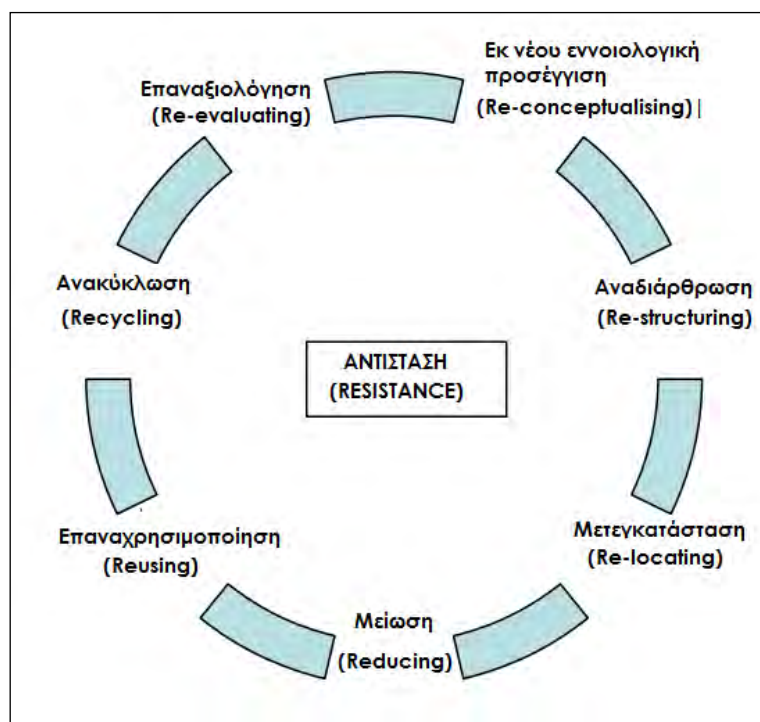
Επαναξιολόγηση
(Re-evaluating)

Εκ νέου εννοιολογική προσέγγιση
(Re-conceptualising)

Ανακύκλωση
(Recycling)

Αναδιάρθρωση
(Re-structuring)

ΑΝΤΙΣΤΑΣΗ
(RESISTANCE)

Επαναχρησιμοποίηση
(Reusing)

Μετεγκατάσταση
(Re-locating)

Μείωση
(Reducing)